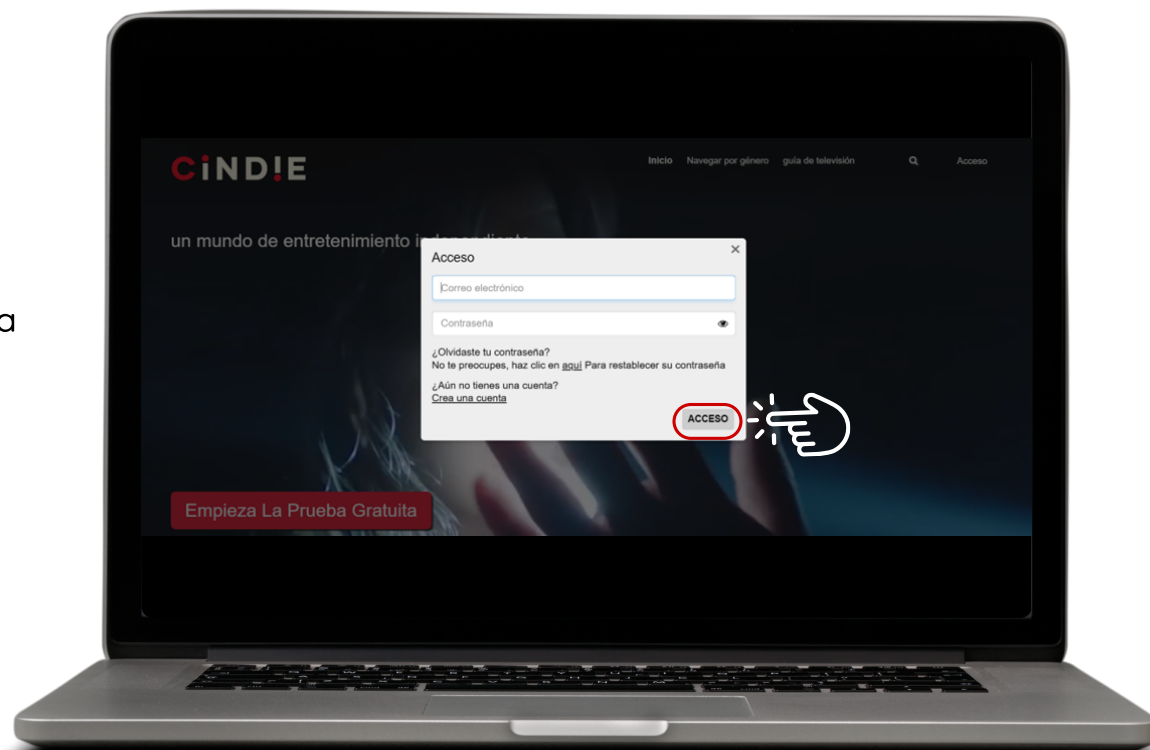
a

CINDIE

Inicio Navegar por género guía de televisión Acceso

un mundo de entretenimiento i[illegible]

Acceso ×

Correo electrónico

Contraseña

¿Olvidaste tu contraseña?
No te preocupes, haz clic en aquí Para restablecer su contraseña

¿Aún no tienes una cuenta?
Crea una cuenta

ACCESO

Empieza La Prueba Gratuita